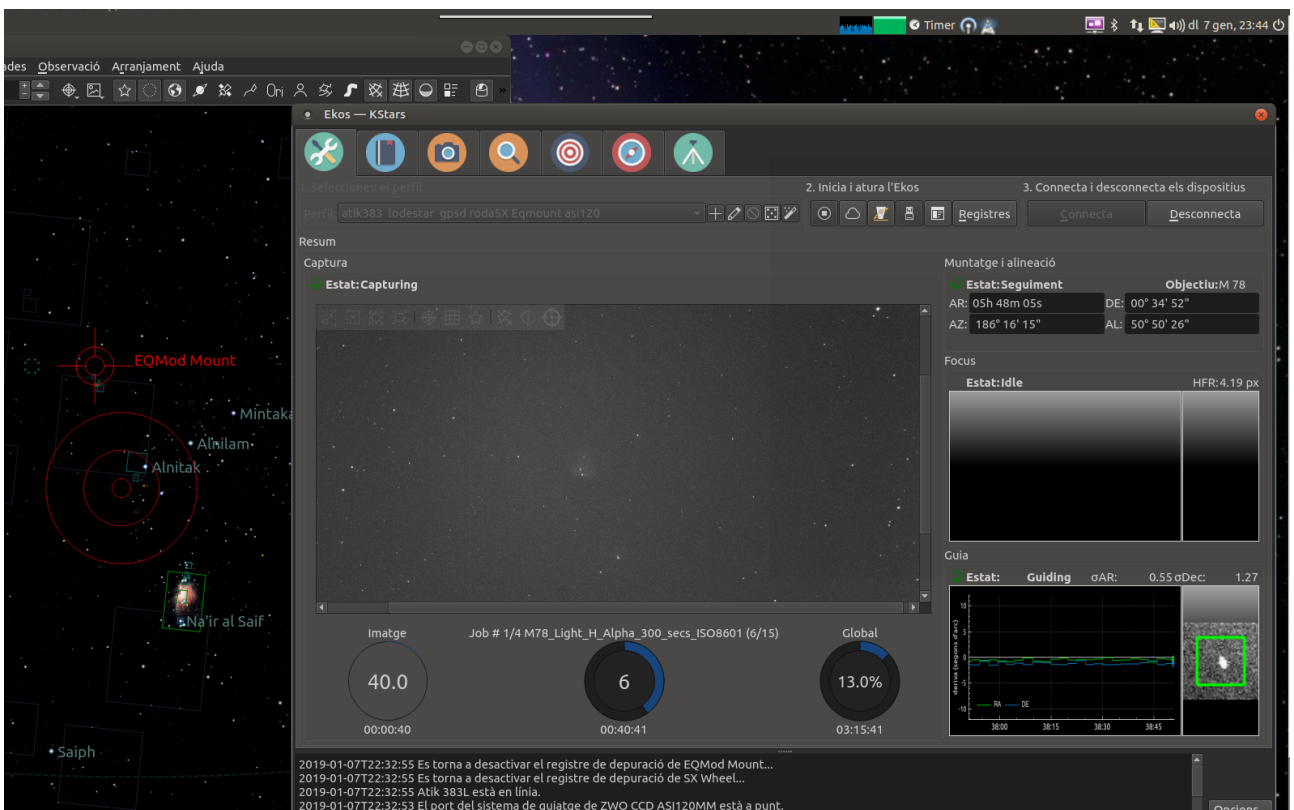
Timer
dl 7 gen, 23:44

ades Observació Arranjament Ajuda

Ekos — KStars

1. Seleccioneu el perfil
Perfil: atik383 lodestar gpsd rodaSX Eqmount asi120
2. Inicia i atura l'Ekos
Registres
3. Connecta i desconnecta els dispositius
Connecta
Desconnecta

Resum
Captura
Estat: Capturing

Muntatge i alineació
Estat: Seguiment
Objectiu: M 78
AR: 05h 48m 05s
DE: 00° 34' 52"
AZ: 186° 16' 15"
AL: 50° 50' 26"

Focus
Estat: Idle
HFR: 4.19 px

Guia
Estat: Guiding
σAR: 0.55
σDec: 1.27
deriva (segons d'arc)
10
5
0
-5
-10
RA DE
38:00 38:15 38:30 38:45

EQMod Mount
Mintaka
Alnilam
Alnitak
Na'ir al Saif
Saiph

Imatge
40.0
00:00:40
Job # 1/4 M78_Light_H_Alpha_300_secs_ISO8601 (6/15)
6
00:40:41
Global
13.0%
03:15:41

2019-01-07T22:32:55 Es torna a desactivar el registre de depuració de EQMod Mount...
2019-01-07T22:32:55 Es torna a desactivar el registre de depuració de SX Wheel...
2019-01-07T22:32:55 Atik 383L està en línia.
2019-01-07T22:32:53 El port del sistema de guiatge de ZWO CCD ASI120MM està a punt.
Opcions